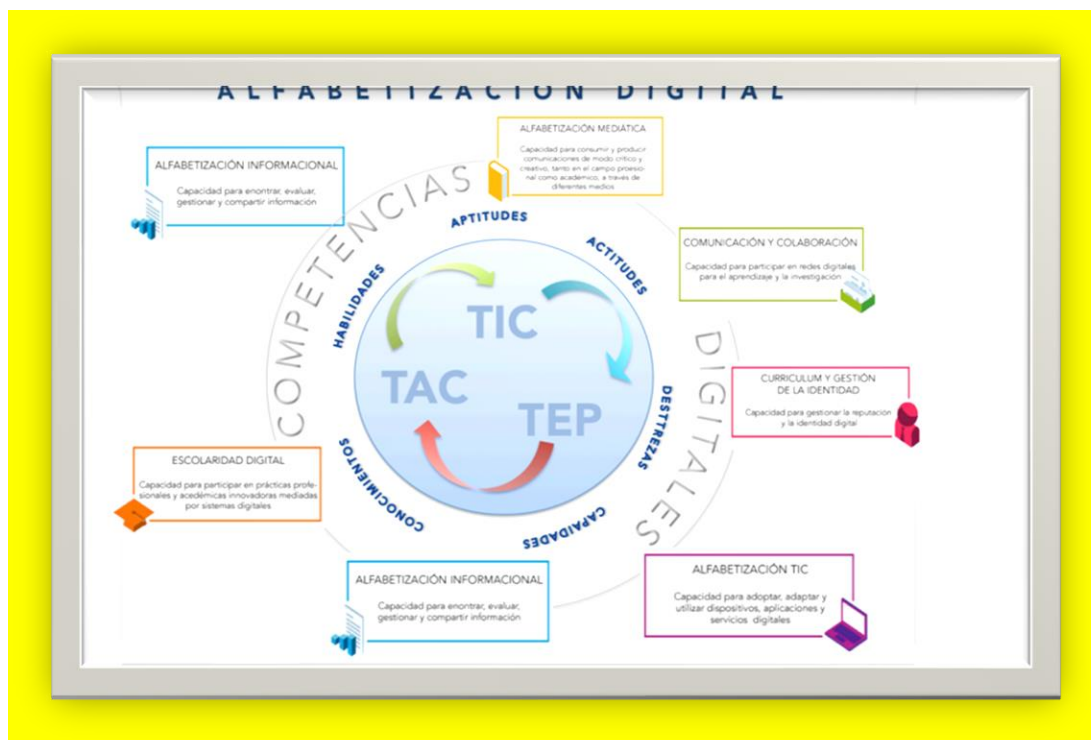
ALFABETIZACIÓN DIGITAL

ALFABETIZACIÓN INFORMACIONAL

Capacidad para enontrar, evaluar, gestionar y compartir información

ALFABETIZACIÓN MEDIÁTICA

Capacidad para consumir y producir comunicaciones de modo crítico y creativo, tanto en el campo profesional como académico, a través de diferentes medios

COMUNICACIÓN Y COLABORACIÓN

Capacidad para participar en redes digitales para el aprendizaje y la investigación

CURRICULUM Y GESTIÓN DE LA IDENTIDAD

Capacidad para gestionar la reputación y la identidad digital

ESCOLARIDAD DIGITAL

Capacidad para participar en prácticas profesionales y acedémicas innovadoras mediadas por sistemas digitales

ALFABETIZACIÓN INFORMACIONAL

Capacidad para enontrar, evaluar, gestionar y compartir información

ALFABETIZACIÓN TIC

Capacidad para adoptar, adaptar y utilizar dispositivos, aplicaciones y servicios digitales

COMPETENCIAS DIGITALES

APTITUDES
ACTITUDES
DESTREZAS
CAPACIDADES
CONOCIMIENTOS
HABILIDADES

TIC
TAC
TEP